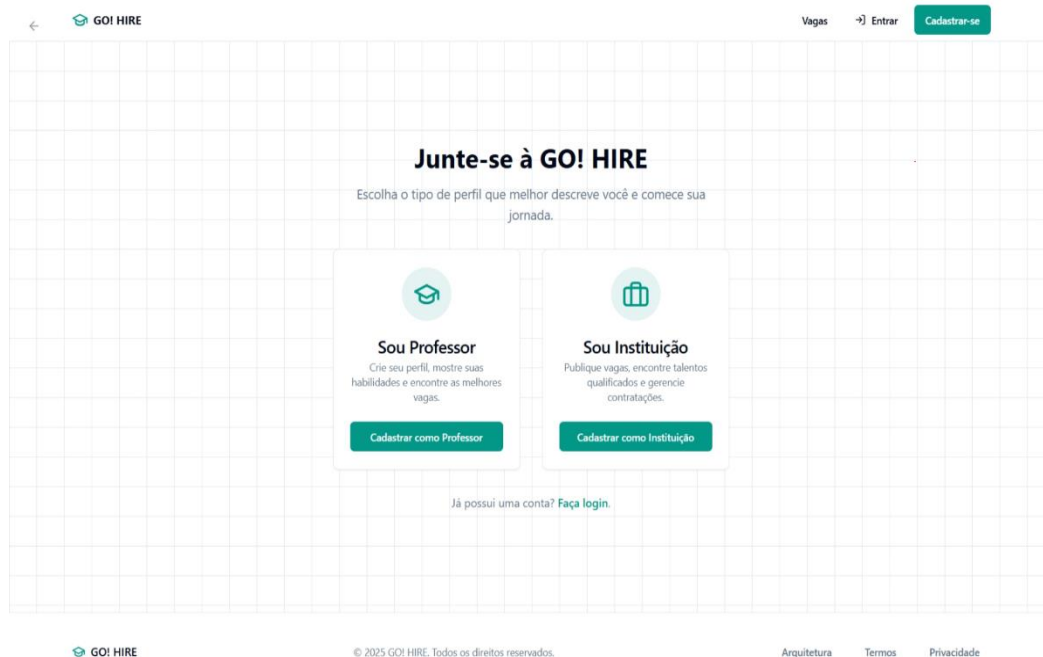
GO! HIRE

Vagas Entrar Cadastrar-se

Junte-se à GO! HIRE

Escolha o tipo de perfil que melhor descreve você e comece sua jornada.

Sou Professor

Crie seu perfil, mostre suas habilidades e encontre as melhores vagas.

Cadastrar como Professor

Sou Instituição

Publique vagas, encontre talentos qualificados e gerencie contratações.

Cadastrar como Instituição

Já possui uma conta? Faça login.

GO! HIRE

© 2025 GO! HIRE. Todos os direitos reservados.

Arquitetura Termos Privacidade